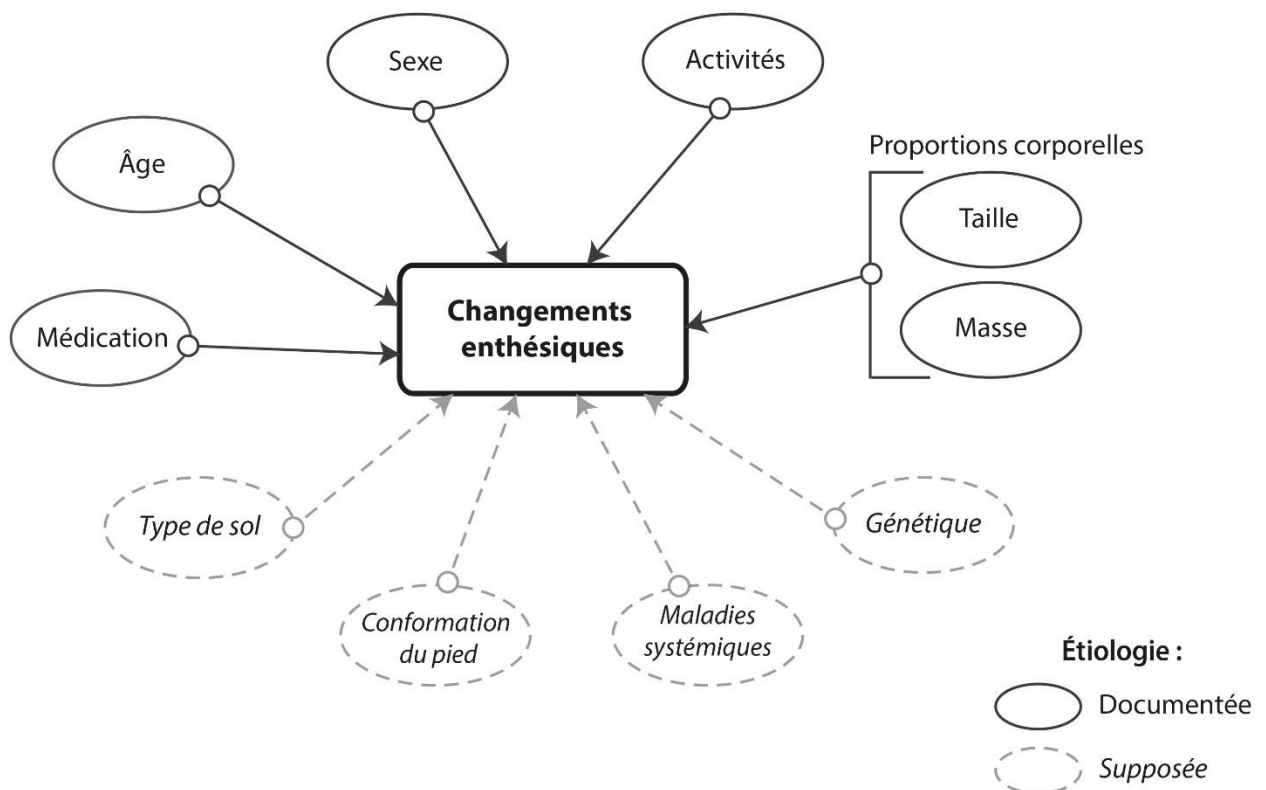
Sexe

Activités

Âge

Proportions corporelles

Taille

Masse

Médication

Changements enthésiques

Type de sol

Génétique

Conformation du pied

Maladies systémiques

Étiologie :

Documentée

Supposée